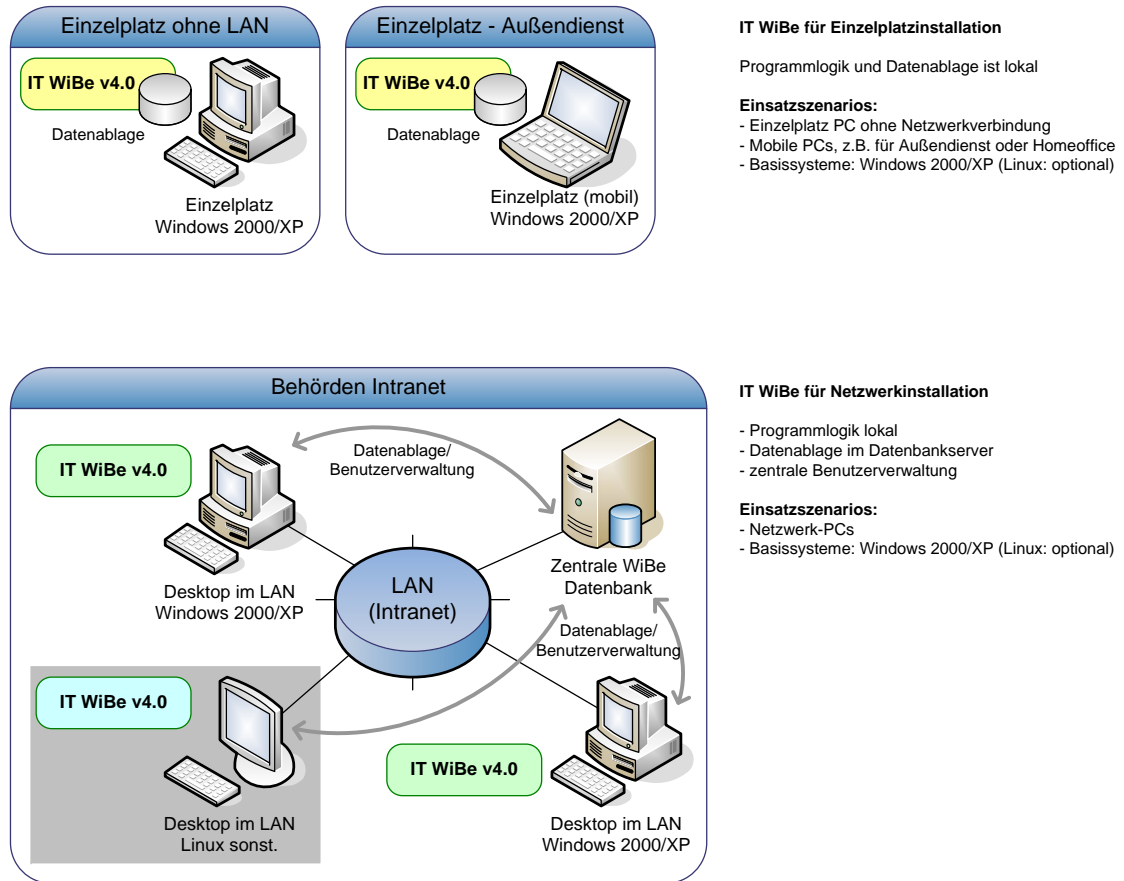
Einzelplatz ohne LAN

IT WiBe v4.0

Datenablage

Einzelplatz
Windows 2000/XP

Einzelplatz - Außendienst

IT WiBe v4.0

Datenablage

Einzelplatz (mobil)
Windows 2000/XP

IT WiBe für Einzelplatzinstallation

Programmlogik und Datenablage ist lokal

Einsatzszenarios:
- Einzelplatz PC ohne Netzwerkverbindung
- Mobile PCs, z.B. für Außendienst oder Homeoffice
- Basissysteme: Windows 2000/XP (Linux: optional)

Behörden Intranet

IT WiBe v4.0

Datenablage/
Benutzerverwaltung

Desktop im LAN
Windows 2000/XP

LAN
(Intranet)

Zentrale WiBe
Datenbank

Datenablage/
Benutzerverwaltung

IT WiBe v4.0

Desktop im LAN
Linux sonst.

IT WiBe v4.0

Desktop im LAN
Windows 2000/XP

IT WiBe für Netzwerkinstallation

- Programmlogik lokal
- Datenablage im Datenbankserver
- zentrale Benutzerverwaltung

Einsatzszenarios:
- Netzwerk-PCs
- Basissysteme: Windows 2000/XP (Linux: optional)